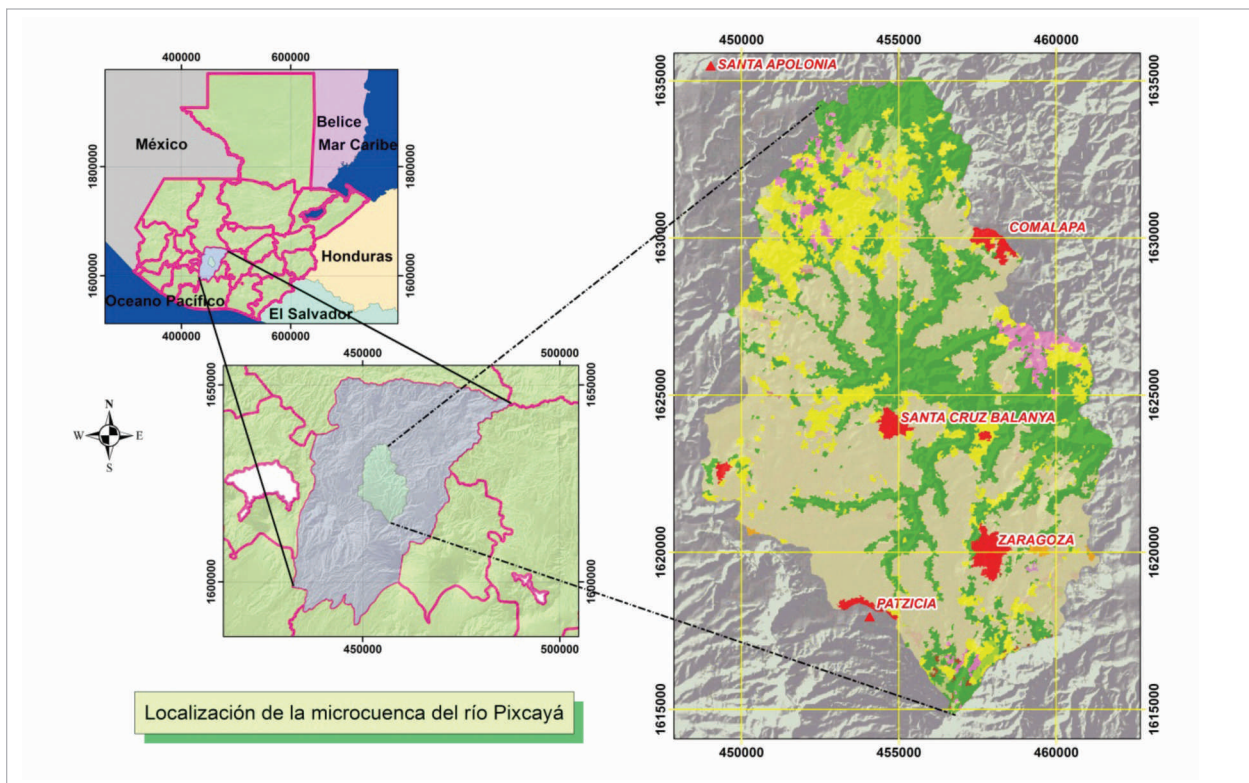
400000
600000
México
Belice
Mar Caribe
1800000
1800000
Honduras
1600000
1600000
Oceano Pacifico
El Salvador
400000
600000

450000
500000
1650000
1650000
1600000
1600000
450000
500000

N
W
E
S

Localización de la microcuenca del río Pixcayá

450000
455000
460000
1635000
1635000
SANTA APOLONIA
1630000
1630000
COMALAPA
1625000
1625000
SANTA CRUZ BALANYA
1620000
1620000
ZARAGOZA
PATZICIA
1615000
1615000
450000
455000
460000